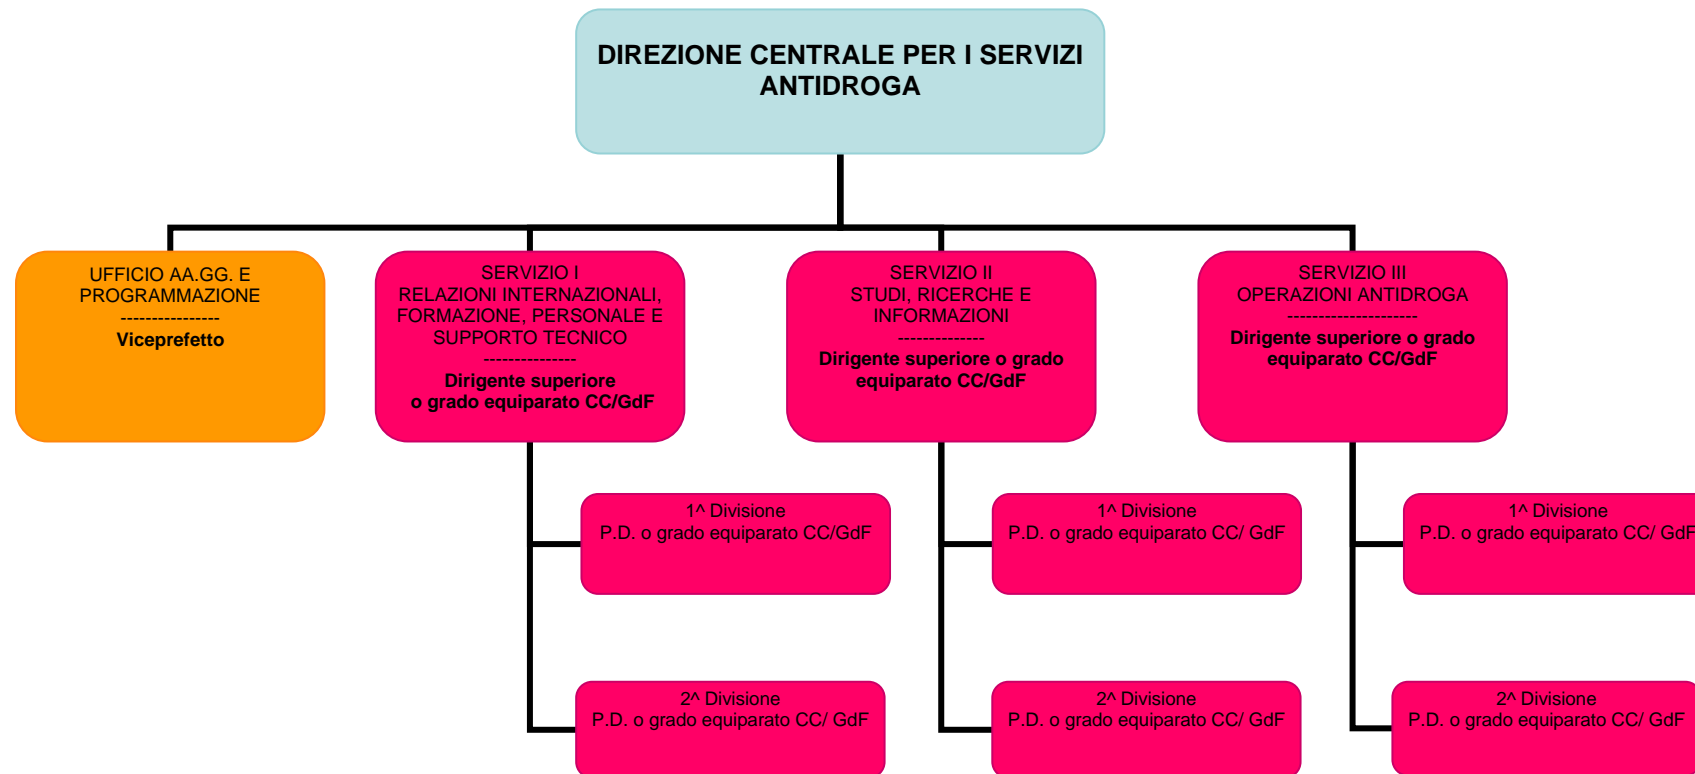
DIREZIONE CENTRALE PER I SERVIZI ANTIDROGA

UFFICIO AA.GG. E PROGRAMMAZIONE
----------------
Viceprefetto

SERVIZIO I
RELAZIONI INTERNAZIONALI, FORMAZIONE, PERSONALE E SUPPORTO TECNICO
---------------
Dirigente superiore o grado equiparato CC/GdF

1^ Divisione
P.D. o grado equiparato CC/GdF

2^ Divisione
P.D. o grado equiparato CC/ GdF

SERVIZIO II
STUDI, RICERCHE E INFORMAZIONI
-------------
Dirigente superiore o grado equiparato CC/GdF

1^ Divisione
P.D. o grado equiparato CC/ GdF

2^ Divisione
P.D. o grado equiparato CC/ GdF

SERVIZIO III
OPERAZIONI ANTIDROGA
---------------------
Dirigente superiore o grado equiparato CC/GdF

1^ Divisione
P.D. o grado equiparato CC/ GdF

2^ Divisione
P.D. o grado equiparato CC/ GdF